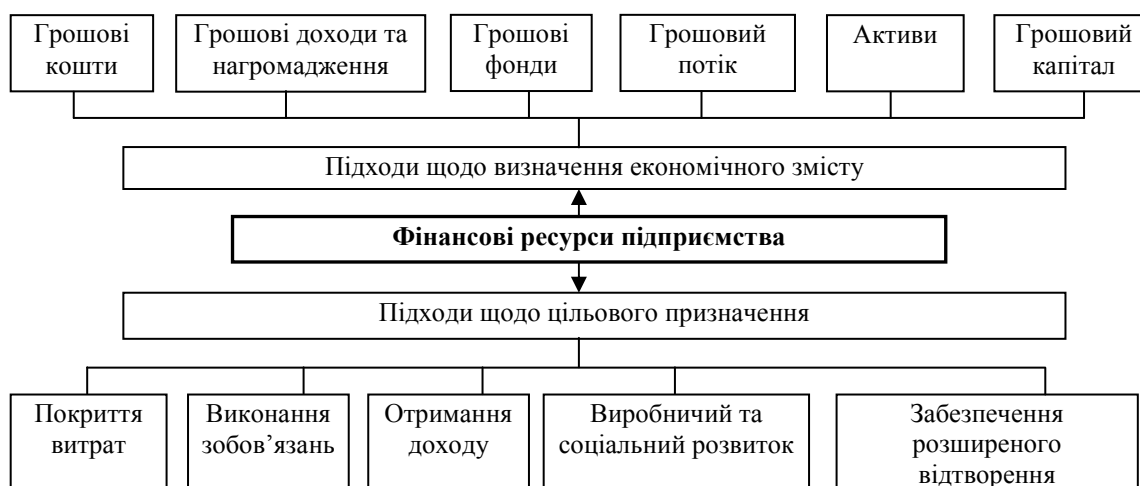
Грошові кошти

Грошові доходи та нагромадження

Грошові фонди

Грошовий потік

Активи

Грошовий капітал

Підходи щодо визначення економічного змісту

Фінансові ресурси підприємства

Підходи щодо цільового призначення

Покриття витрат

Виконання зобов’язань

Отримання доходу

Виробничий та соціальний розвиток

Забезпечення розширеного відтворення